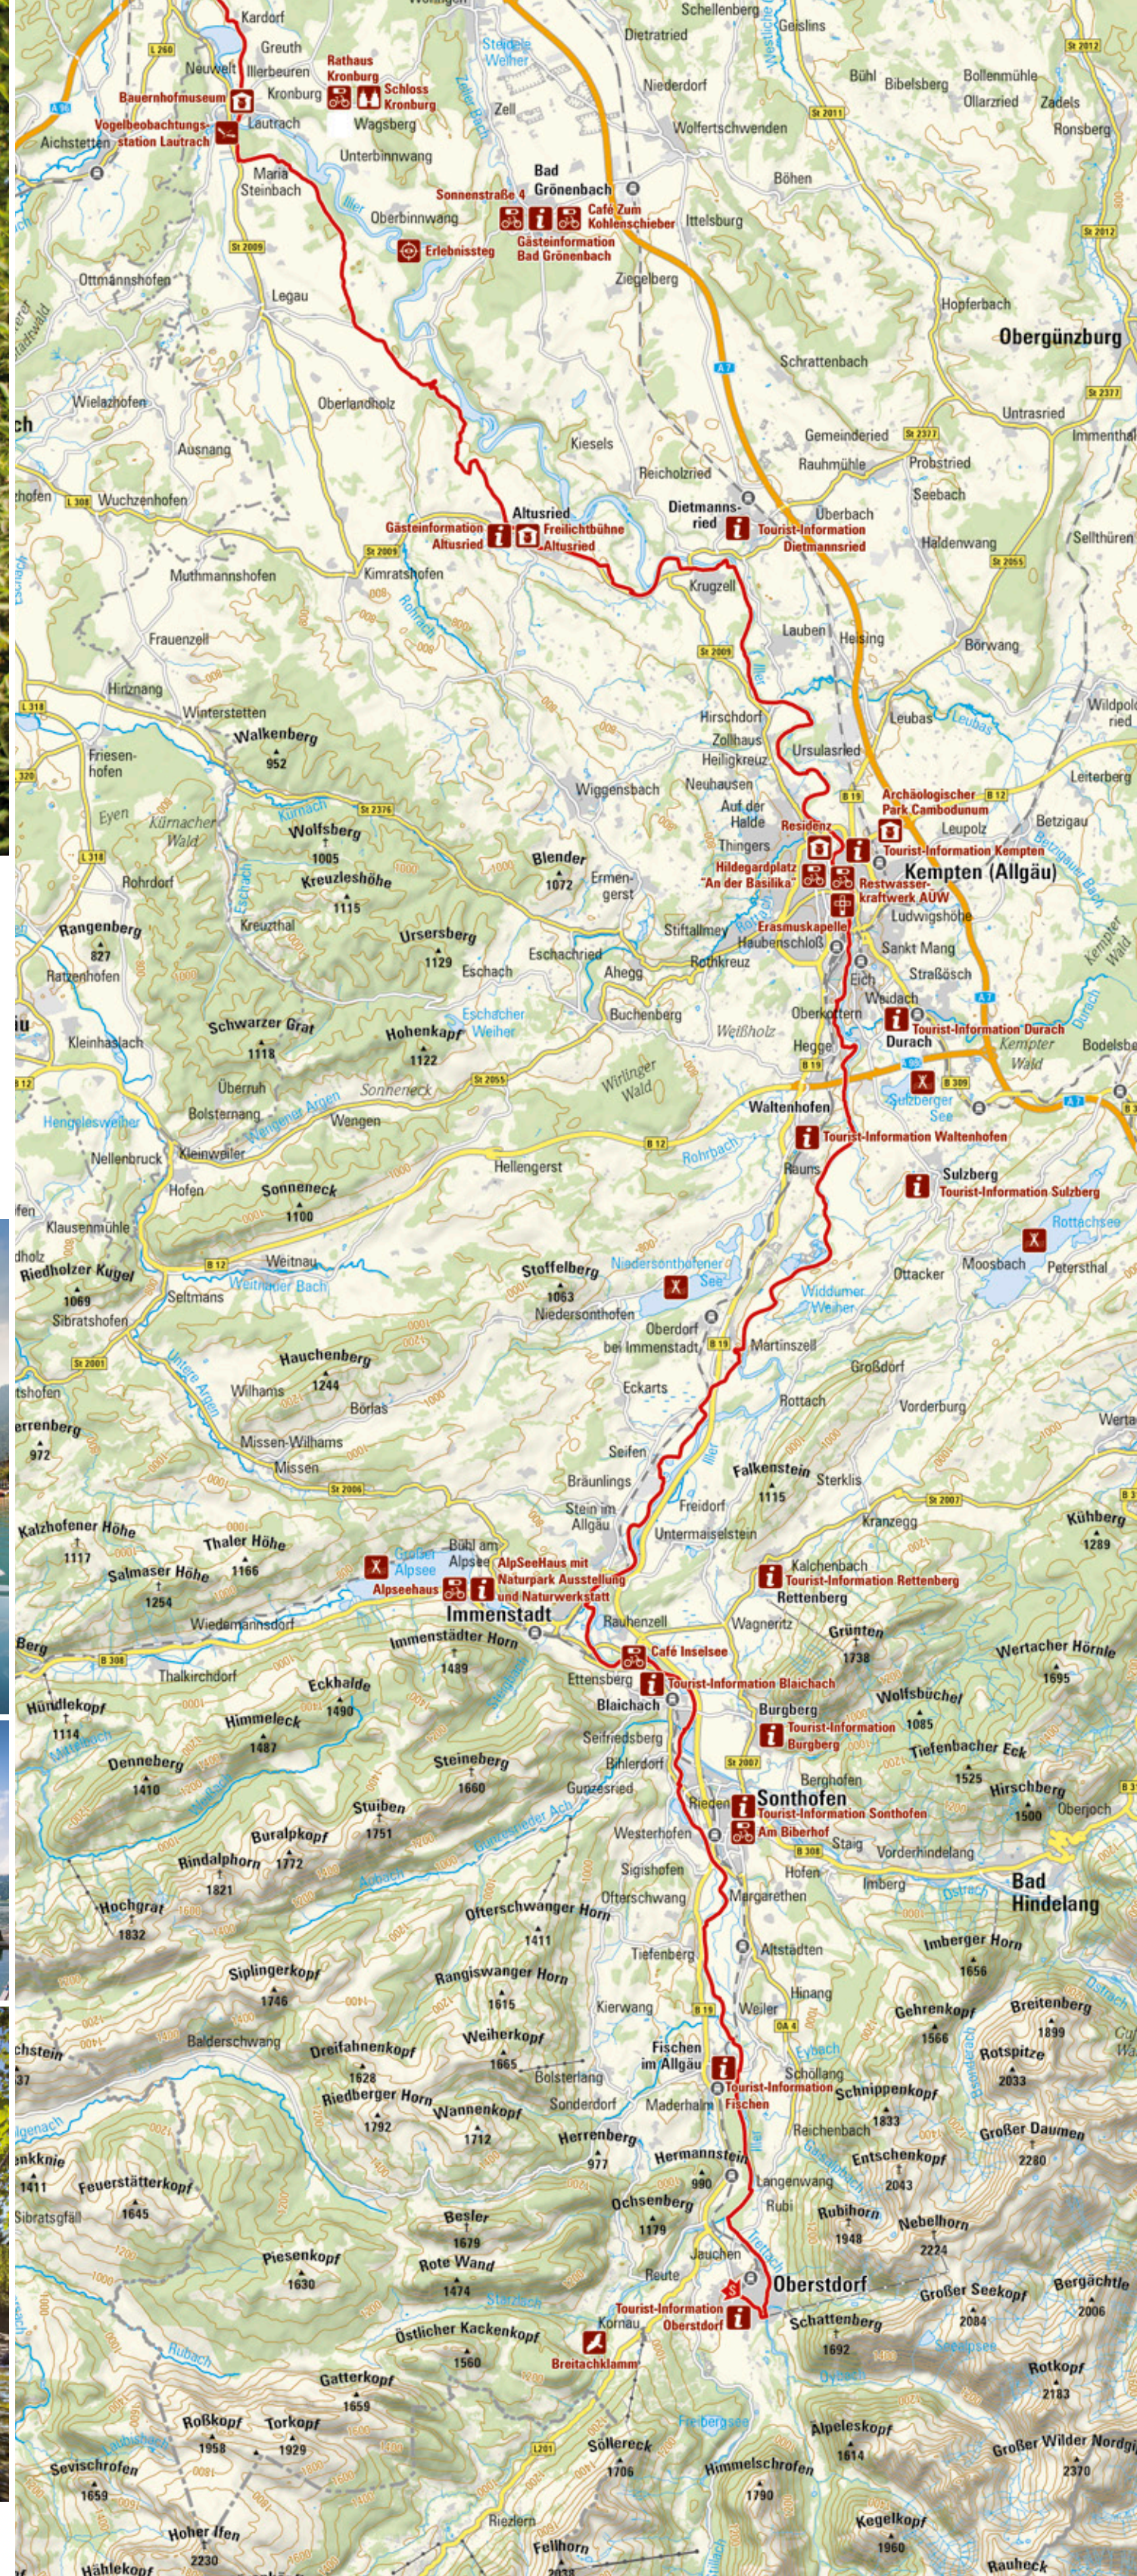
Kardorf
Greuth
Neuwelt
Illerbeuren
Kronburg
Rathaus Kronburg
Schloss Kronburg
Bauernhofmuseum
Vogelbeobachtungsstation Lautrach
Lautrach
Wagsberg
Aichstetten
Maria Steinbach
Unterbinnwang
Oberbinnwang
Stausee Weiher
Zell
Bad Grönenbach
Sonnenstraße 4
Café Zum Kohlenschieber
Gästeinformation Bad Grönenbach
Erlebnissteg
Dietratried
Niederdorf
Wolfertschwenden
Böhen
Ittelsburg
Ziegelberg
Schellenberg
Geislins
Bühl
Bibelsberg
Bollenmühle
Ollarzried
Zadels
Ronsberg
Hopferbach
Obergünzburg
Ottmannshofen
Legau
Wielazhofen
Oberlandholz
Ausnang
Wuchzenhofen
Kiesels
Reicholzried
Schrattenbach
Gemeinderied
Rauhmühle
Probstried
Untrasried
Immenthal
Seebach
Selfthüren
Haldenwang
Gästeinformation Altusried
Altusried
Freilichtbühne Altusried
Dietmannsried
Tourist-Information Dietmannsried
Überbach
Kimratshofen
Muthmannshofen
Krugzell
Frauenzell
Lauben
Heising
Börwang
Hirtznang
Winterstetten
Walkenberg
952
Friesenhofen
Hirschdorf
Zollhaus
Heiligkreuz
Ursulasried
Leubas
Wildpoldsried
Leiterberg
Wiggensbach
Neuhausen
Auf der Halde
Thingers
Residenz
Archäologischer Park Cambodunum
Tourist-Information Kempten
Kempten (Allgäu)
Leupolz
Betzigau
Eyen
Kürnacher Wald
Wolfsberg
1005
Kreuzleshöhe
1115
Blender
1072
Ermengerst
Hildegardplatz „An der Basilika“
Restwasserkraftwerk AUW
Erasmuskapelle
Ludwigshöhe
Rohrdorf
Rangenberg
827
Ratzenhofen
Kreuzthal
Ursersberg
1129
Eschach
Eschachried
Stiftallmey
Haubenschloß
Rothkreuz
Ahegg
Sankt Mang
Straßösch
Eich
Weidach
Tourist-Information Durach
Durach
Kempter Wald
Bodelsberg
Kleinhaslach
Schwarzer Grat
1118
Hohenkapf
1122
Eschacher Weiher
Buchenberg
Weißholz
Oberkottern
Hegge
Überruh
Bolsternang
Sonneneck
Wirlinger Wald
Waltenhofen
Suzberger See
Hengelesweiher
Wengen
Tourist-Information Waltenhofen
Nellenbruck
Kleinweiler
Hellengerst
Rohrbach
Rauns
Sulzberg
Tourist-Information Sulzberg
Hofen
Sonneneck
1100
Rottachsee
Klausenmühle
Riedholzer Kugel
1069
Sibratshofen
Weitnau
Seltmans
Weitnauer Bach
Stoffelberg
1063
Niedersonthofen
Niedersonthofener See
Widdumer Weiher
Ottacker
Moosbach
Petersthal
Oberdorf bei Immenstadt
Martinszell
Großdorf
Hauchenberg
1244
Wilhams
Börlas
Missen-Wilhams
Missen
Eckarts
Rottach
Vorderburg
Wertach
Seifen
Bräunlings
Falkenstein
1115
Sterklis
Stein im Allgäu
Freidorf
Untermaiselstein
Kranzegg
Kühberg
1289
Kalzhofener Höhe
1117
Thaler Höhe
1166
Salmaser Höhe
1254
Großer Alpsee
Alpseehaus
Bühl am Alpsee
AlpSeeHaus mit Naturpark Ausstellung und Naturwerkstatt
Immenstadt
Kalchenbach
Tourist-Information Rettenberg
Rettenberg
Wiedemannsdorf
Rauhenzell
Wagneritz
Grünten
1738
Wertacher Hörnle
1695
Thalkirchdorf
Immenstädter Horn
1489
Café Inselsee
Ettensberg
Blaichach
Tourist-Information Blaichach
Burgberg
Tourist-Information Burgberg
Wolfsbichel
1085
Hündlekopf
1114
Himmeleck
1487
Eckhalde
1490
Seifriedsberg
Bihlerdorf
Tiefenbacher Eck
1525
Denneberg
1410
Steineberg
1660
Gunzesried
Berghofen
Sonthofen
Tourist-Information Sonthofen
Hirschberg
1500
Oberjoch
Stuiben
1751
Buralpkopf
1772
Westerhofen
Rieden
Am Biberhof
Stag
Vorderhindelang
Rindalphorn
1821
Sigishofen
Hofen
Imberg
Bad Hindelang
Hochgrat
1832
Ofterschwang
Ofterschwanger Horn
1411
Margarethen
Ostrach
Siplingerkopf
1746
Rangiswanger Horn
1615
Tiefenberg
Altstädten
Imberger Horn
1656
Balderschwang
Kierwang
Weiler
Hinang
Gehrenkopf
1566
Breitenberg
1899
Dreifahnenkopf
1628
Weiherkopf
1665
Bolsterlang
Fischen im Allgäu
Tourist-Information Fischen
Schöllang
Schnippenkopf
1833
Rotspitze
2033
Riedberger Horn
1792
Wannenkopf
1712
Sonderdorf
Maderhalm
Reichenbach
Großer Daumen
2280
Herrenberg
977
Hermannstein
990
Entschenkopf
2043
Feuerstätterkopf
1645
Sibratsgfäll
Ochsenberg
1179
Langenwang
Rubi
Rubihorn
1948
Nebelhorn
2224
Besler
1679
Rote Wand
1474
Piesenkopf
1630
Jauchen
Reute
Oberstdorf
Tourist-Information Oberstdorf
Großer Seekopf
2084
Bergächtle
2006
Kornau
Schattenberg
1692
Östlicher Kackenkopf
1560
Breitachklamm
Rotkopf
2183
Gatterkopf
1659
Roßkopf
1958
Torkopf
1929
Söllereck
1706
Fellhorn
Himmelschrofen
1790
Alpeleskopf
1614
Großer Wilder
2379
Sevischrofen
1659
Hoher Ifen
2230
Riezlern
Kegelkopf
1960
Rauheck
Hählekopf